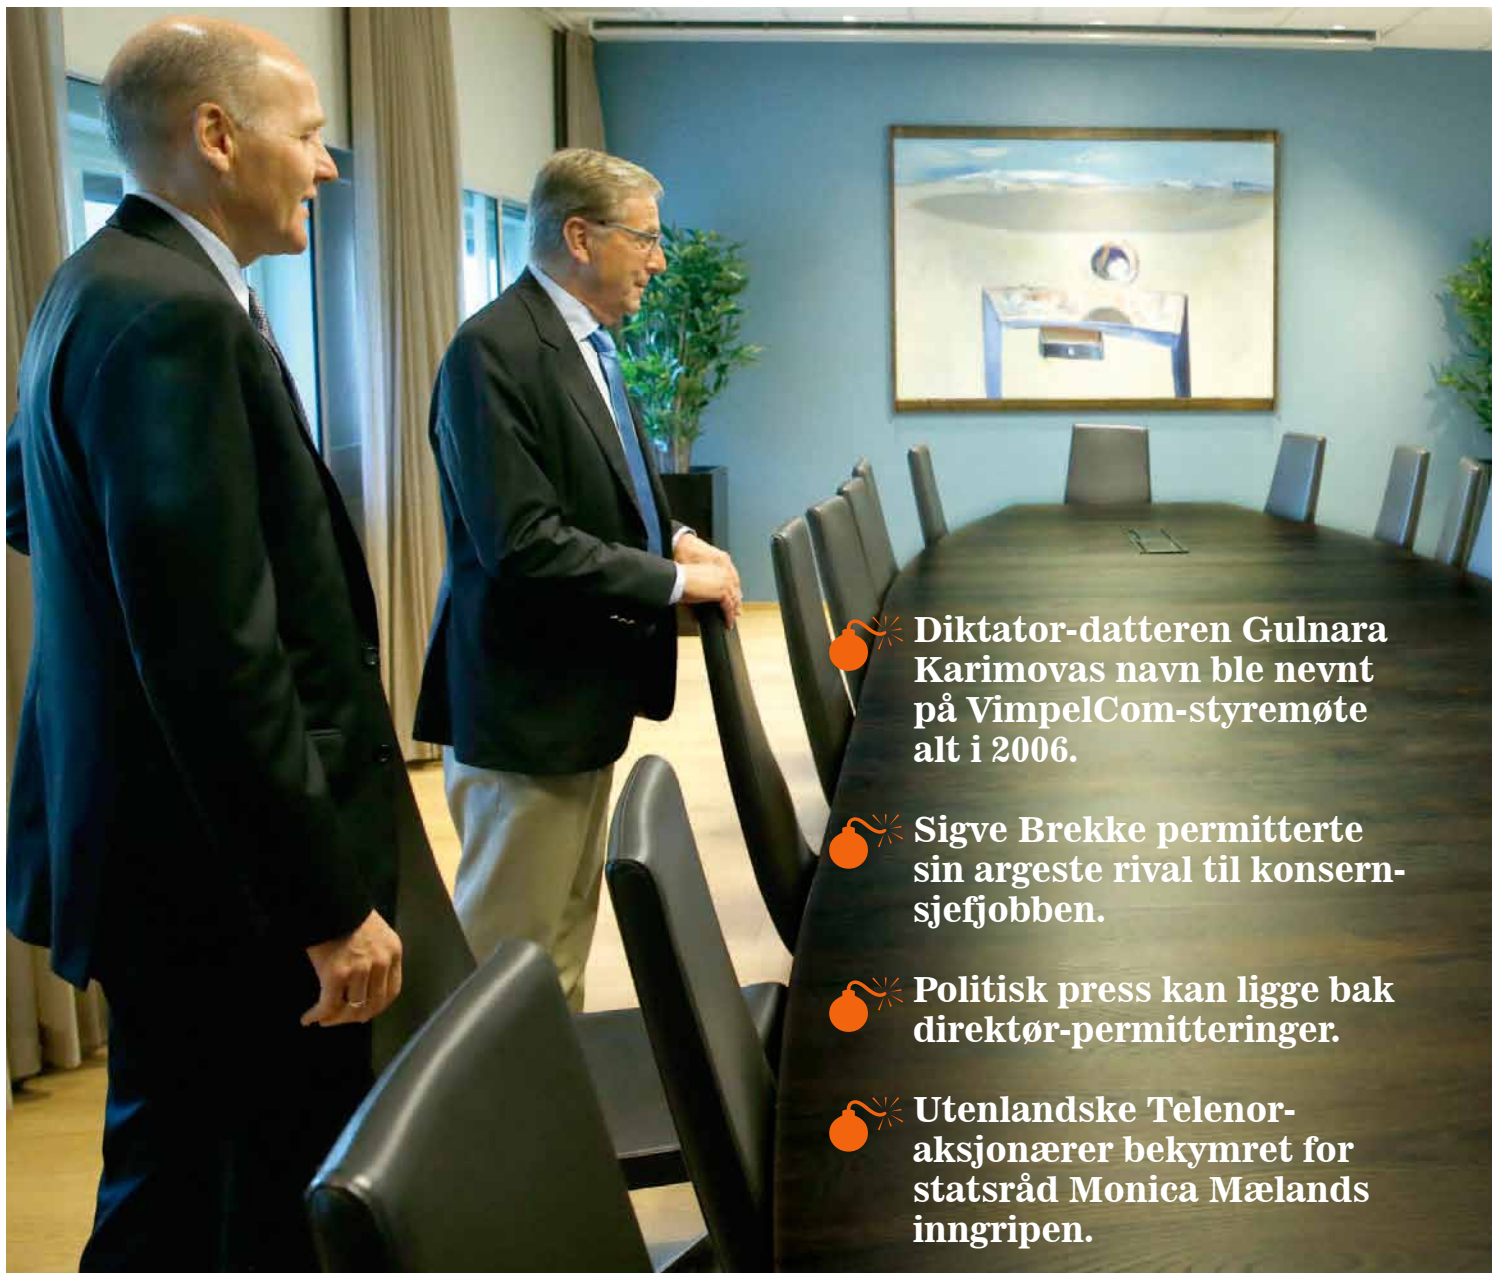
Diktator-datteren Gulnara Karimovas navn ble nevnt på VimpelCom-styremøte alt i 2006.

Sigve Brekke permitterte sin argeste rival til konsernsjefjobben.

Politisk press kan ligge bak direktør-permitteringer.

Utenlandske Telenor-aksjonærer bekymret for statsråd Monica Mælands inngripen.